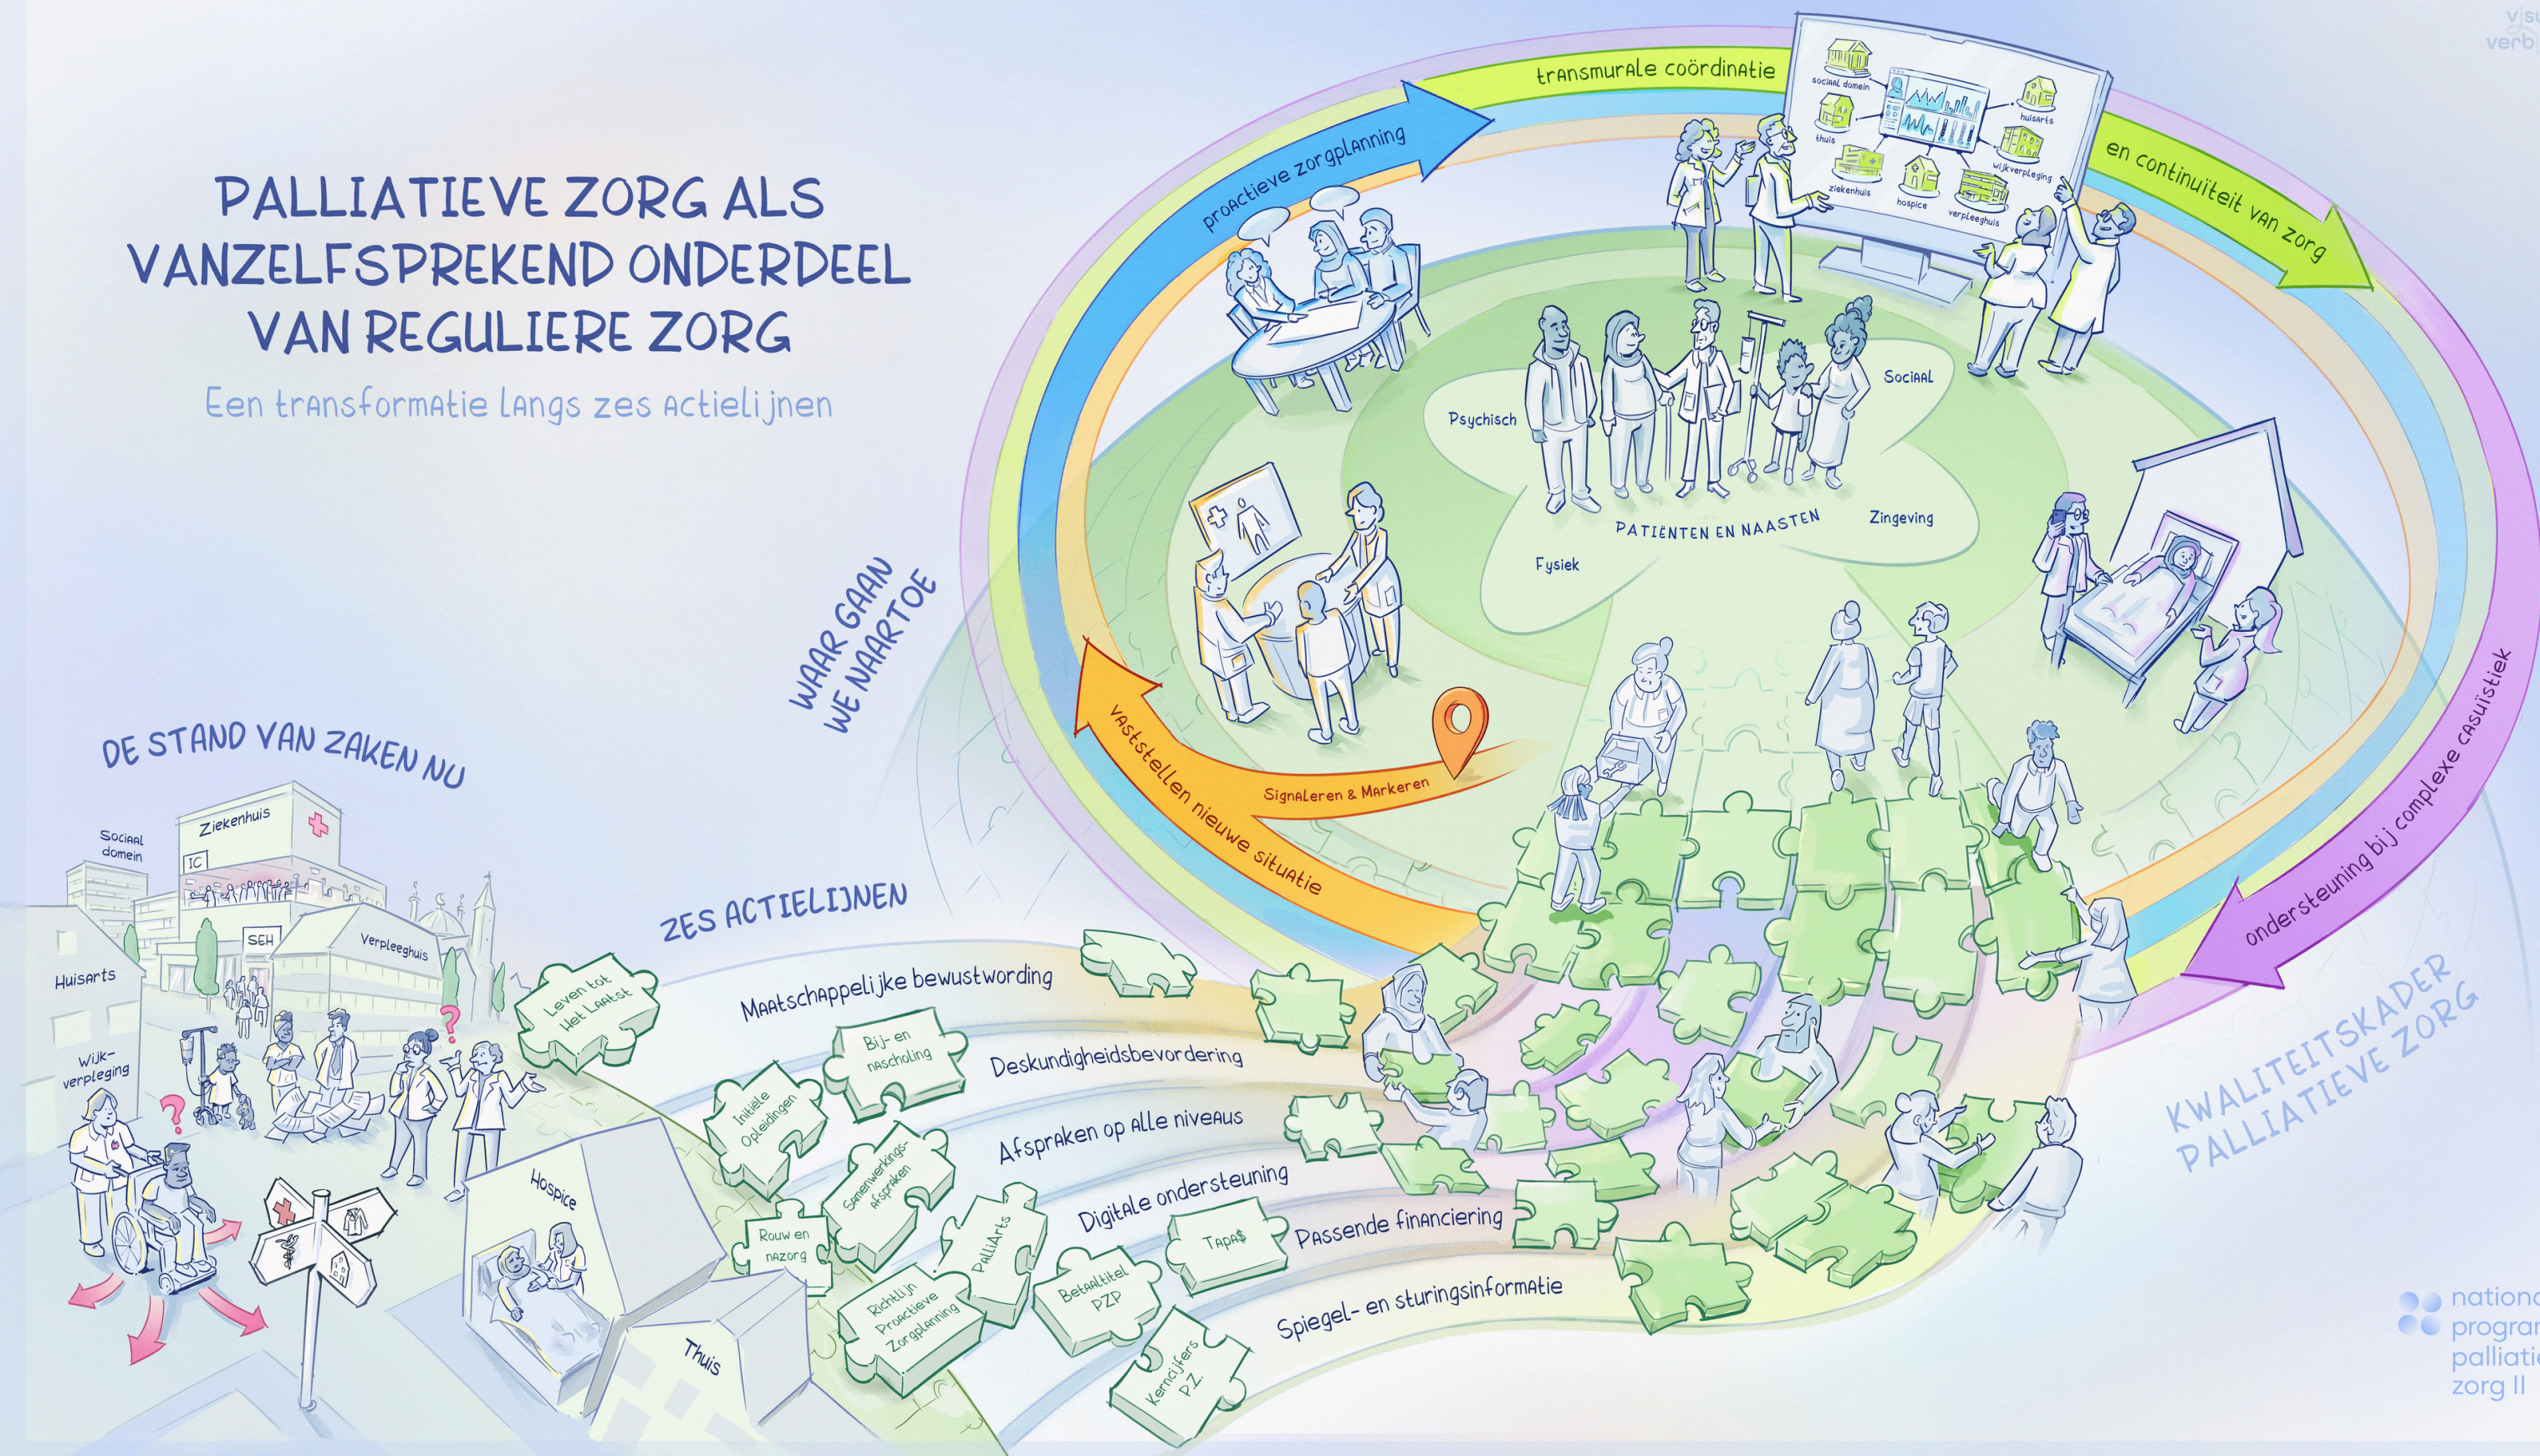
PALLIATIEVE ZORG ALS VANZELFSPREKEND ONDERDEEL VAN REGULIERE ZORG

Een transformatie langs zes actielijnen

transmurale coördinatie

proactieve zorgplanning

en continuïteit van zorg

sociaal domein
thuis
ziekenhuis
hospice
verpleeghuis
wijkverpleging
huisarts

Psychisch
Sociaal
Fysiek
Zingeving
PATIENTEN EN NAASTEN

WAAR GAAN WE NAARTOE

vaststellen nieuwe situatie

Signaleren & Markeren

ondersteuning bij complexe casuïstiek

KWALITEITSKADER PALLIATIEVE ZORG

DE STAND VAN ZAKEN NU

Sociaal domein
Ziekenhuis
IC
SEH
Verpleeghuis
Huisarts
Wijk-verpleging
Hospice
Thuis

ZES ACTIELIJNEN

Leven tot het laatst
Maatschappelijke bewustwording
Initiële Opleidingen
Bij- en nascholing
Deskundigheidsbevordering
Samenwerkings-afspraken
Afspraken op alle niveaus
Rouw en nazorg
PalliArts
Digitale ondersteuning
Richtlijn Proactieve Zorgplanning
Betaaltitel PZP
Tapas
Passende financiering
Kerncijfers PZ
Spiegel- en sturingsinformatie

visu verb

nationa progran palliati zorg II